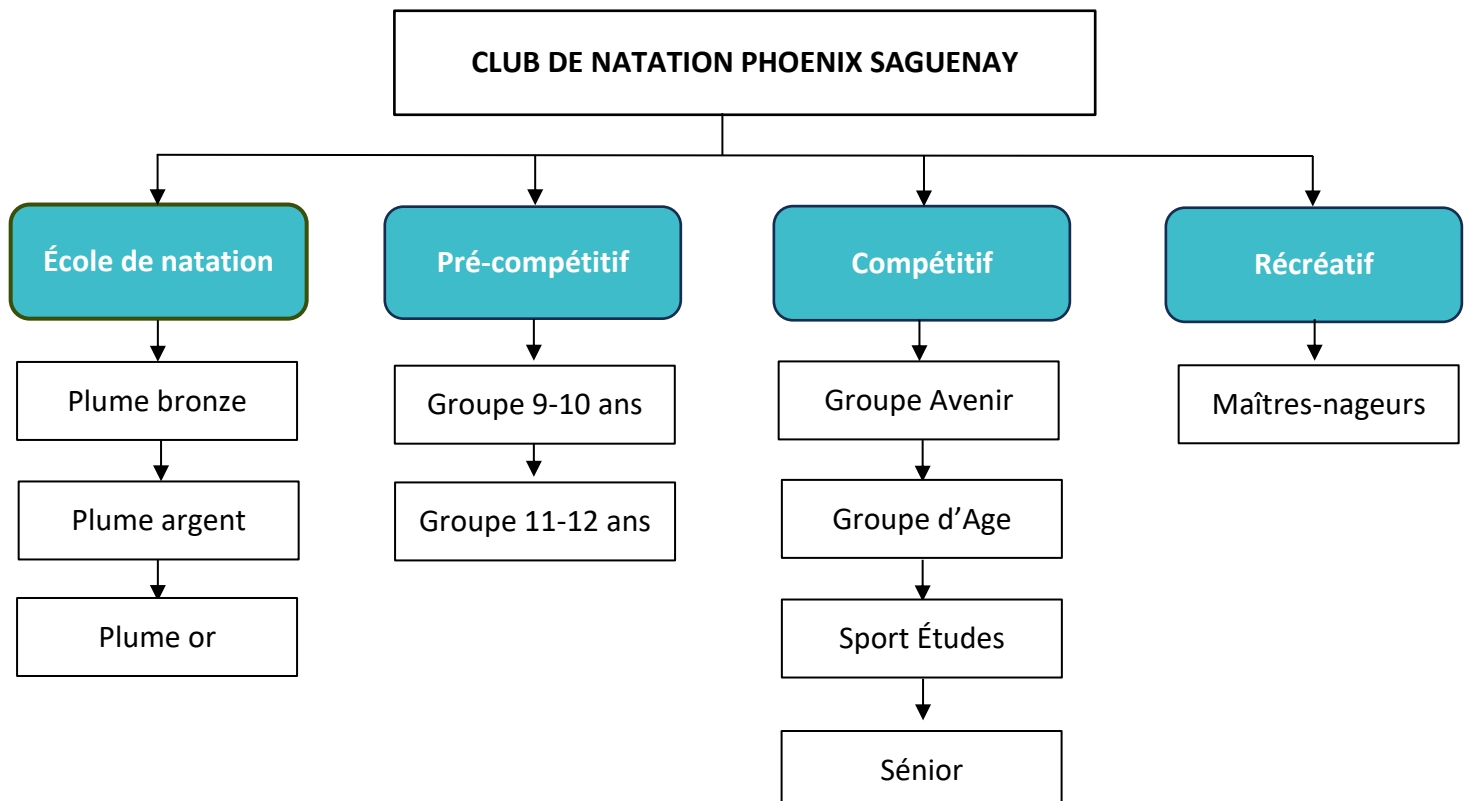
CLUB DE NATATION PHOENIX SAGUENAY

École de natation

Plume bronze

Plume argent

Plume or

Pré-compétitif

Groupe 9-10 ans

Groupe 11-12 ans

Compétitif

Groupe Avenir

Groupe d'Age

Sport Études

Sénior

Récréatif

Maîtres-nageurs